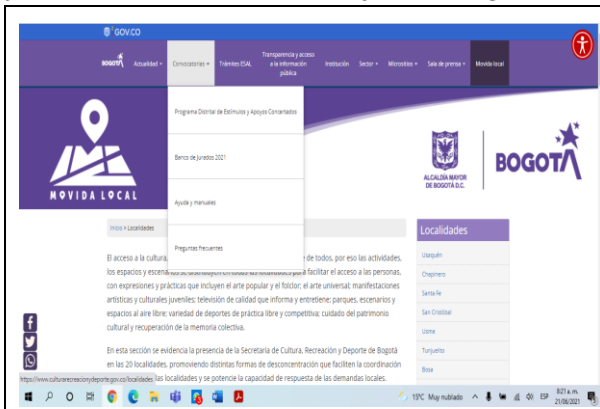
GOV.CO

BOGOTÁ Actualidad ▾ Convocatorias ▾ Trámites ESAL Transparencia y acceso a la información pública Institución Sector ▾ Micrositios ▾ Sala de prensa ▾ Movida local

Programa Distrital de Estímulos y Apoyos Concertados

Banco de Jurados 2021

Ayuda y manuales

Preguntas frecuentes

MOVIDA LOCAL

ALCALDÍA MAYOR DE BOGOTÁ D.C.

BOGOTÁ

Inicio > Localidades

El acceso a la cultura, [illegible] de todos, por eso las actividades, los espacios y escenarios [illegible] para facilitar el acceso a las personas, con expresiones y prácticas que incluyen el arte popular y el folclor; el arte universal; manifestaciones artísticas y culturales juveniles: televisión de calidad que informa y entretiene; parques, escenarios y espacios al aire libre; variedad de deportes de práctica libre y competitiva; cuidado del patrimonio cultural y recuperación de la memoria colectiva.

En esta sección se evidencia la presencia de la Secretaría de Cultura, Recreación y Deporte de Bogotá en las 20 localidades, promoviendo distintas formas de desconcentración que faciliten la coordinación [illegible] las localidades y se potencie la capacidad de respuesta de las demandas locales.

https://www.culturarecreacionydeporte.gov.co/localidades

Localidades

Usaquén

Chapinero

Santa Fe

San Cristóbal

Usme

Tunjuelito

Bosa

19°C Muy nublado ESP 8:21 a. m. 21/06/2021